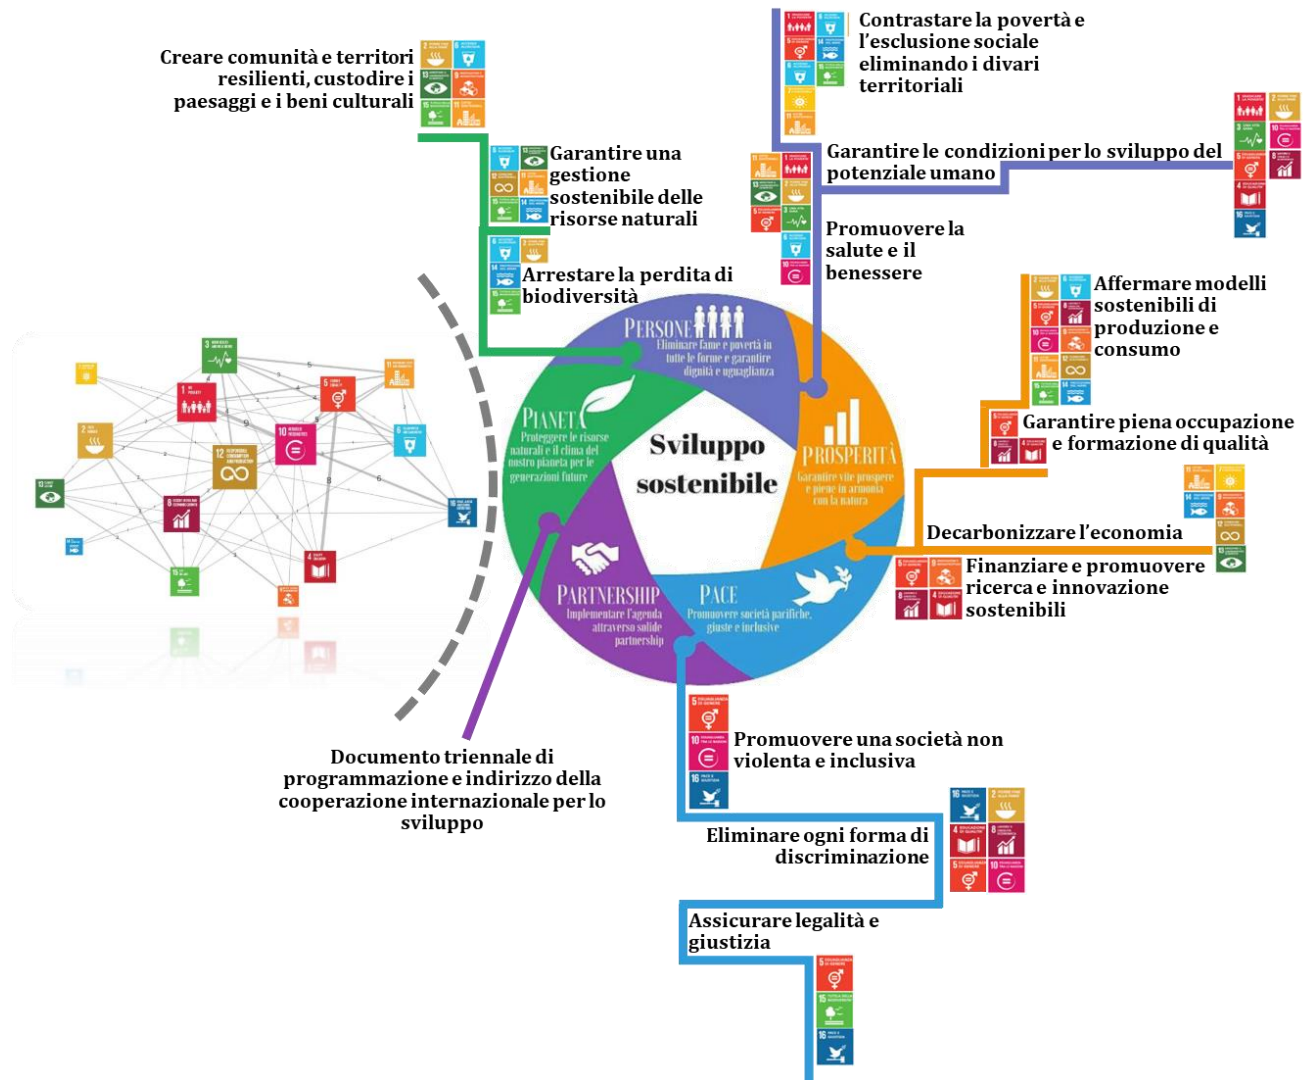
Creare comunità e territori resilienti, custodire i paesaggi e i beni culturali

Garantire una gestione sostenibile delle risorse naturali

Arrestare la perdita di biodiversità

Contrastare la povertà e l'esclusione sociale eliminando i divari territoriali

Garantire le condizioni per lo sviluppo del potenziale umano

Promuovere la salute e il benessere

Affermare modelli sostenibili di produzione e consumo

Garantire piena occupazione e formazione di qualità

Decarbonizzare l'economia

Finanziare e promuovere ricerca e innovazione sostenibili

PERSONE
Eliminare fame e povertà in tutte le forme e garantire dignità e uguaglianza

PIANETA
Proteggere le risorse naturali e il clima del nostro pianeta per le generazioni future

Sviluppo sostenibile

PROSPERITÀ
Garantire vite prospere e piene in armonia con la natura

PARTNERSHIP
Implementare l'agenda attraverso solide partnership

PACE
Promuovere società pacifiche, giuste e inclusive

Promuovere una società non violenta e inclusiva

Documento triennale di programmazione e indirizzo della cooperazione internazionale per lo sviluppo

Eliminare ogni forma di discriminazione

Assicurare legalità e giustizia